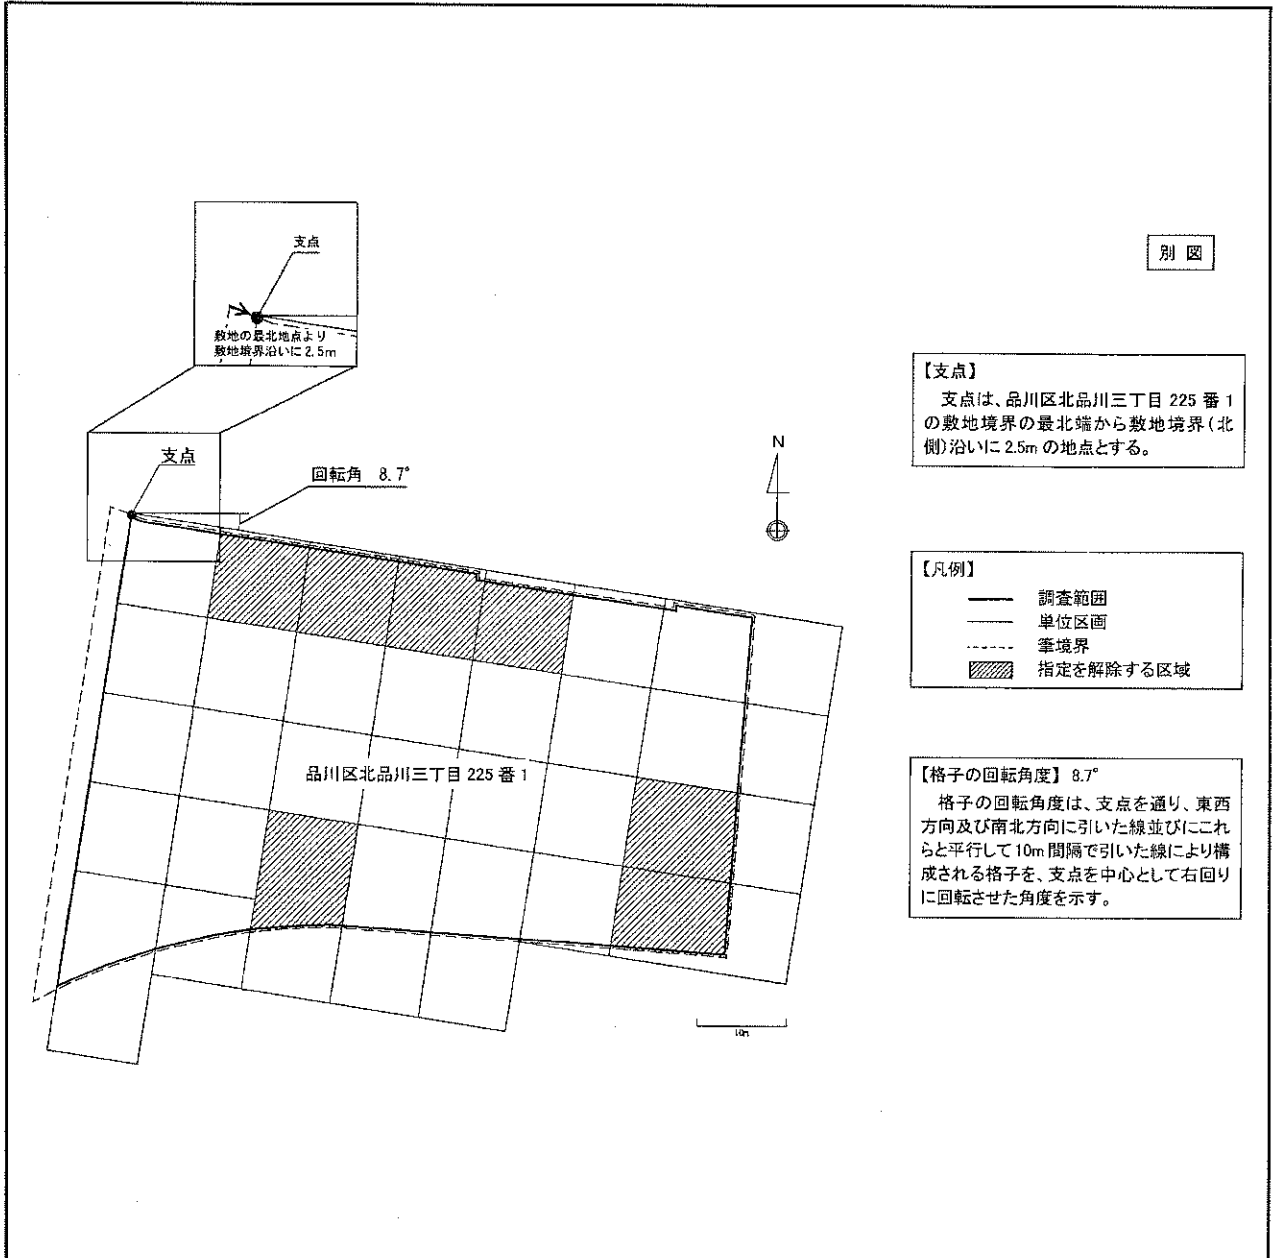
支点

敷地の最北地点より
敷地境界沿いに 2.5m

別 図

【支点】
支点は、品川区北品川三丁目 225 番 1 の敷地境界の最北端から敷地境界（北側）沿いに 2.5m の地点とする。

支点

回転角 8.7°

N

【凡例】
調査範囲
単位区画
筆境界
指定を解除する区域

品川区北品川三丁目 225 番 1

【格子の回転角度】 8.7°
格子の回転角度は、支点を通り、東西方向及び南北方向に引いた線並びにこれらと平行して 10m 間隔で引いた線により構成される格子を、支点を中心として右回りに回転させた角度を示す。

10m